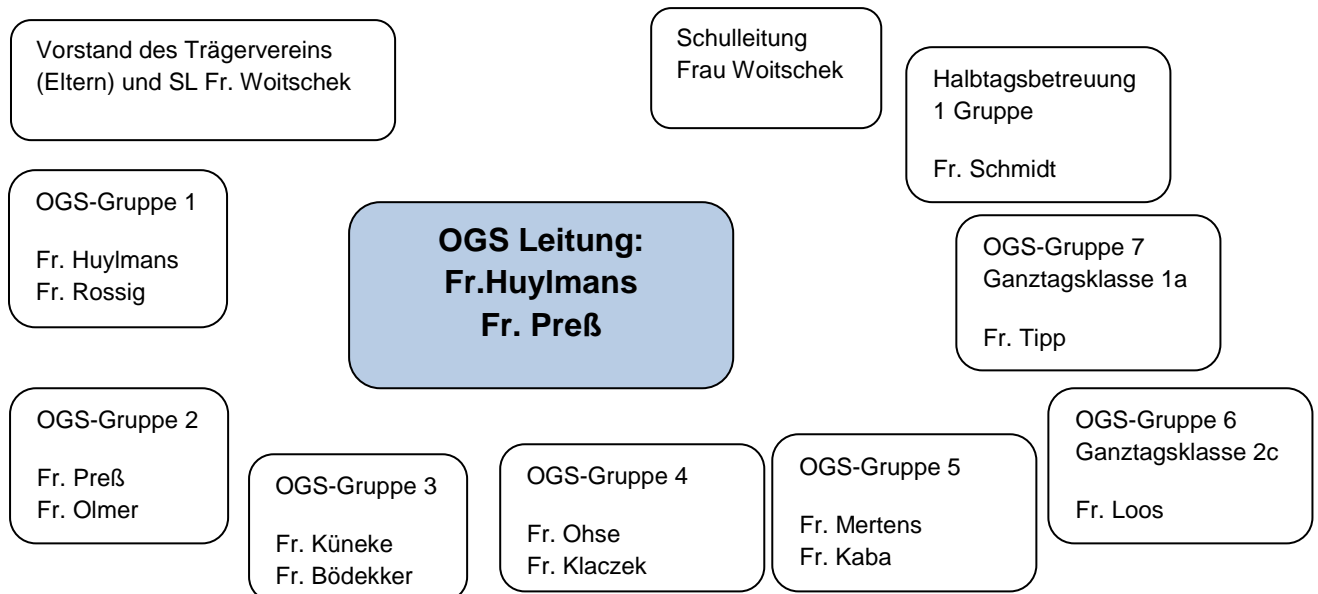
Vorstand des Trägervereins (Eltern) und SL Fr. Woitschek

Schulleitung
Frau Woitschek

Halbtagsbetreuung
1 Gruppe

Fr. Schmidt

OGS-Gruppe 1

Fr. Huylmans
Fr. Rossig

OGS Leitung:
Fr.Huylmans
Fr. Preß

OGS-Gruppe 7
Ganztagsklasse 1a

Fr. Tipp

OGS-Gruppe 2

Fr. Preß
Fr. Olmer

OGS-Gruppe 3

Fr. Küneke
Fr. Bödekker

OGS-Gruppe 4

Fr. Ohse
Fr. Klaczek

OGS-Gruppe 5

Fr. Mertens
Fr. Kaba

OGS-Gruppe 6
Ganztagsklasse 2c

Fr. Loos